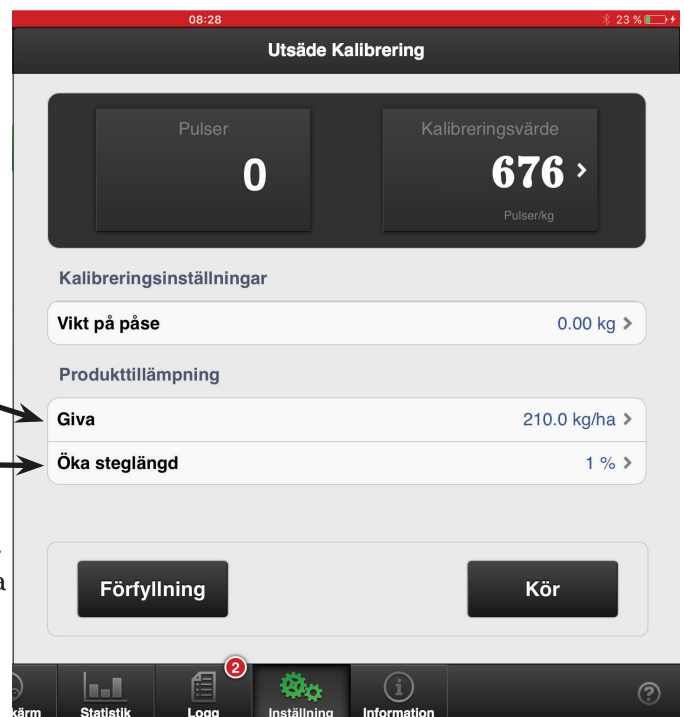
08:28
23 %

Utsäde Kalibrering

Pulser
0

Kalibreringsvärde
676
Pulser/kg

Kalibreringsinställningar

Vikt på påse 0.00 kg

Produkttillämpning

Giva 210.0 kg/ha

Öka steglängd 1 %

Förfyllning

Kör

ärm
Statistik
2
Logg
Inställning
Information